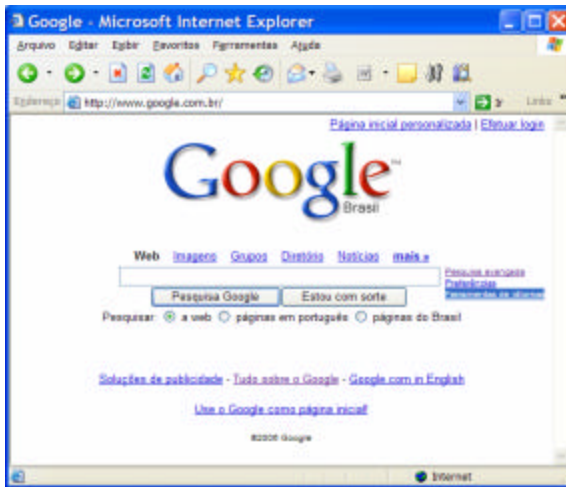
Google - Microsoft Internet Explorer

Arquivo Editar Exibir Favoritos Ferramentas Ajuda

Endereço http://www.google.com.br/ Ir Links

Página inicial personalizada | Efetuar login

Google
Brasil

Web Imagens Grupos Diretório Notícias mais »

Pesquisa avançada
Preferências
Ferramentas de idiomas

Pesquisa Google Estou com sorte

Pesquisar: a web páginas em português páginas do Brasil

Soluções de publicidade - Tudo sobre o Google - Google.com in English

Use o Google como página inicial

©2005 Google

Internet